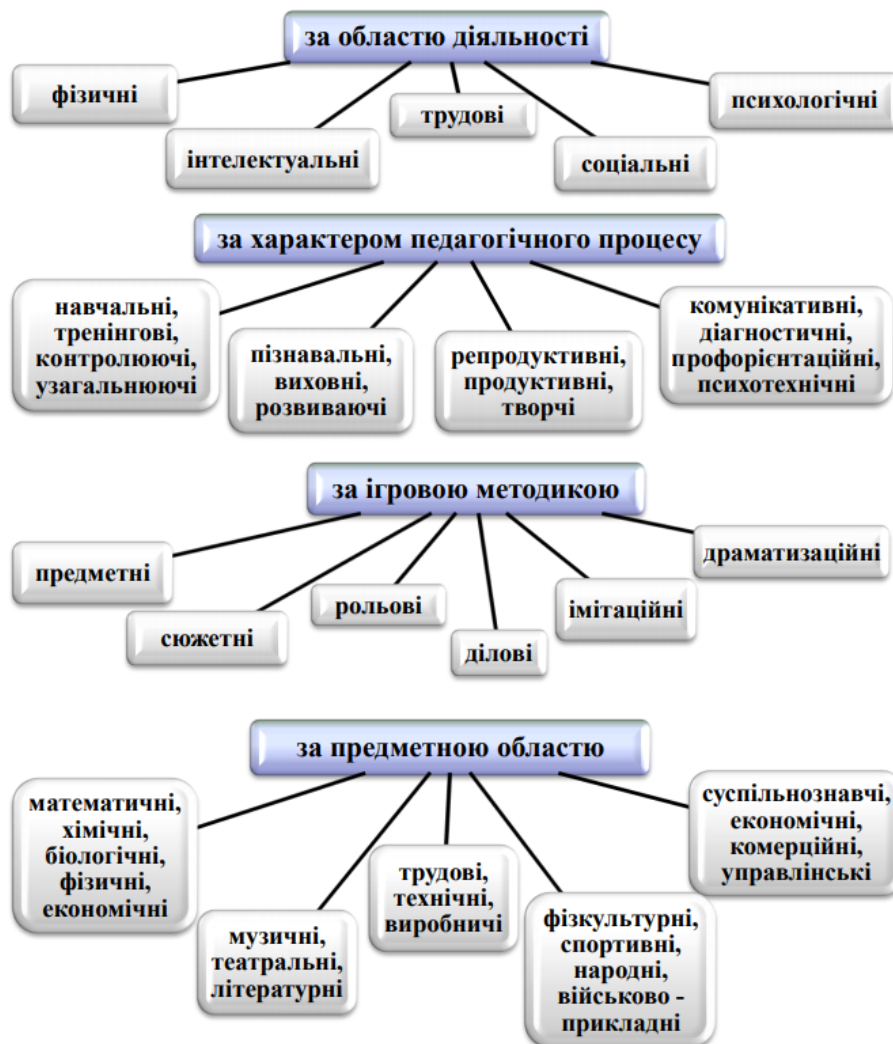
за областю діяльності

фізичні

інтелектуальні

трудові

соціальні

психологічні

за характером педагогічного процесу

навчальні, тренінгові, контролюючі, узагальнюючі

пізнавальні, виховні, розвиваючі

репродуктивні, продуктивні, творчі

комунікативні, діагностичні, профорієнтаційні, психотехнічні

за ігровою методикою

предметні

сюжетні

рольові

ділові

імітаційні

драматизаційні

за предметною областю

математичні, хімічні, біологічні, фізичні, економічні

музичні, театральні, літературні

трудові, технічні, виробничі

фізкультурні, спортивні, народні, військово - прикладні

суспільнознавчі, економічні, комерційні, управлінські